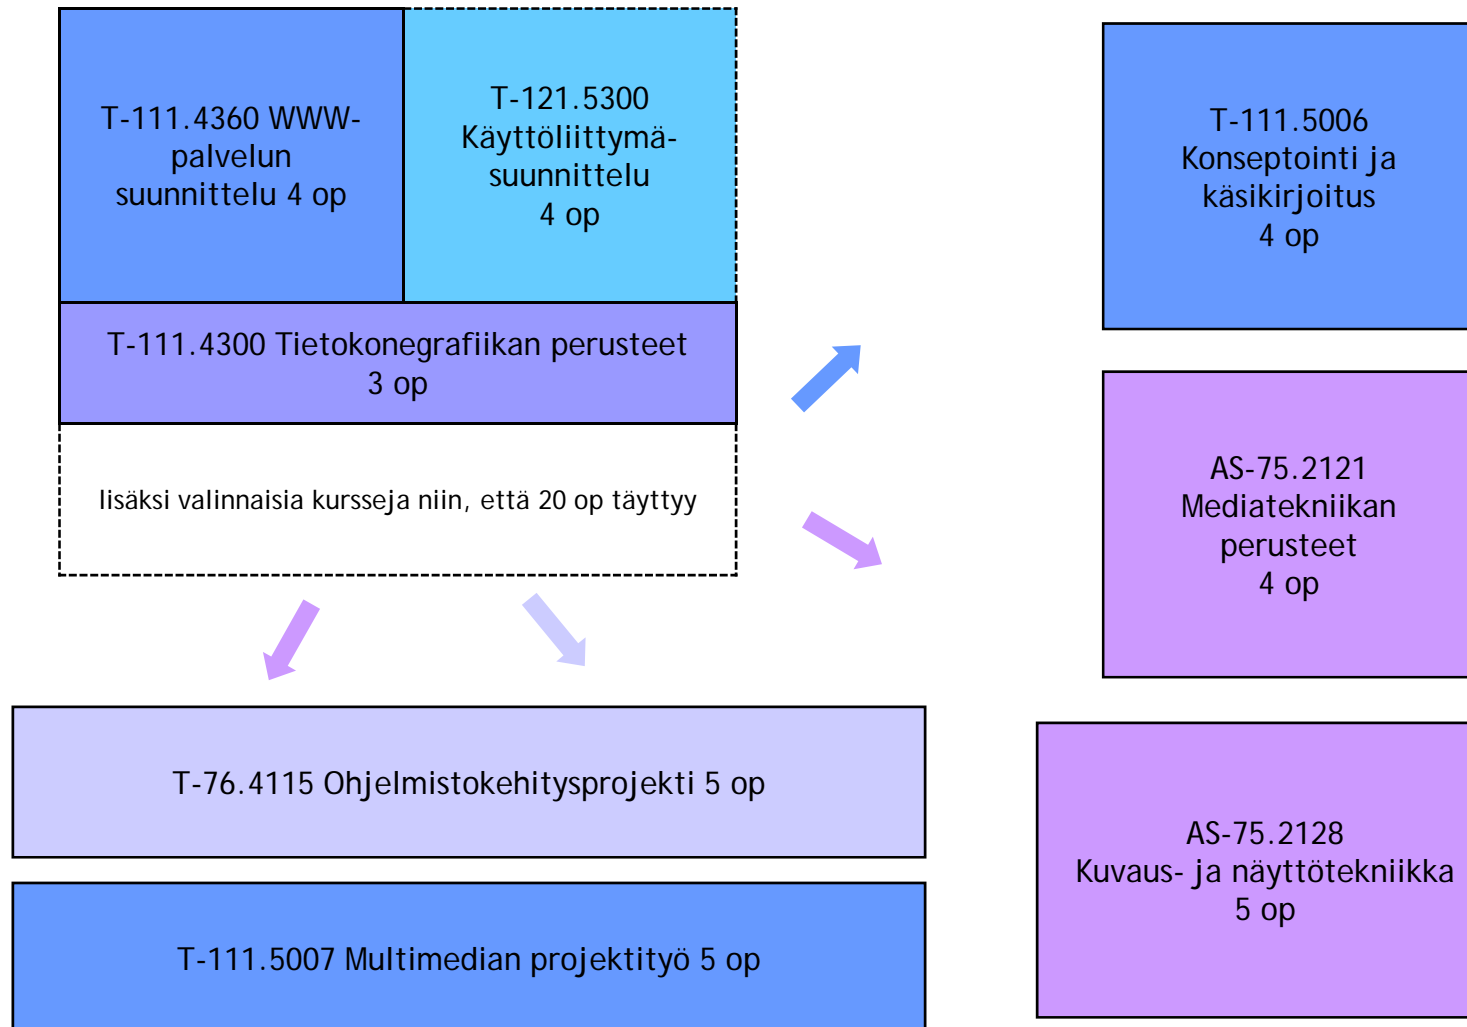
T-111.4360 WWW-palvelun suunnittelu 4 op

T-121.5300 Käyttöliittymä-suunnittelu 4 op

T-111.4300 Tietokonegrafiikan perusteet 3 op

lisäksi valinnaisia kursseja niin, että 20 op täyttyy

T-111.5006 Konseptointi ja käsikirjoitus 4 op

AS-75.2121 Mediatekniikan perusteet 4 op

T-76.4115 Ohjelmistokehitysprojekti 5 op

AS-75.2128 Kuvaus- ja näyttötekniikka 5 op

T-111.5007 Multimedian projektityö 5 op